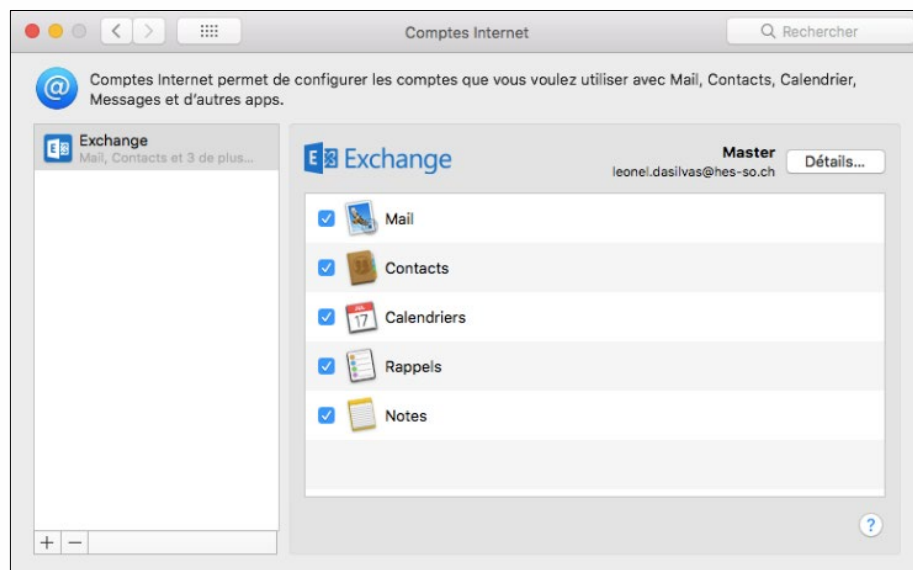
Comptes Internet

Rechercher

Comptes Internet permet de configurer les comptes que vous voulez utiliser avec Mail, Contacts, Calendrier, Messages et d'autres apps.

Exchange
Mail, Contacts et 3 de plus...

Exchange

Master
leonel.dasilvas@hes-so.ch

Détails...

Mail

Contacts

17
Calendriers

Rappels

Notes

+ −

?